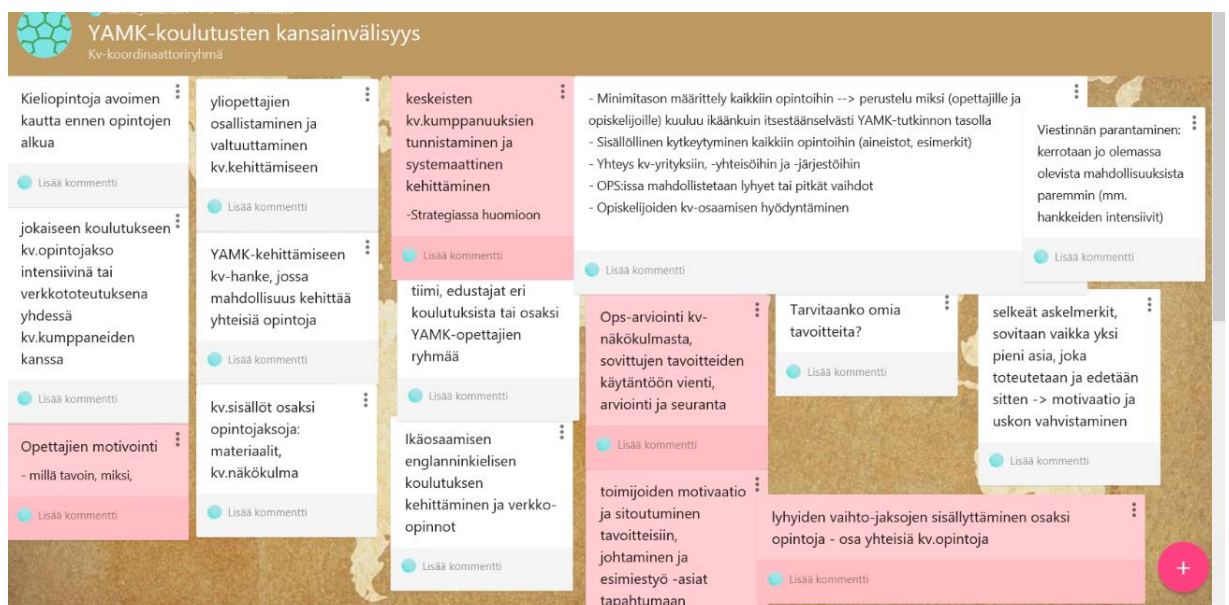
YAMK-koulutusten kansainvälisyys
Kv-koordinaattoriryhmä

Kieliopintoja avoimen kautta ennen opintojen alkua

Lisää kommentti

jokaiseen koulutukseen kv.opintojakso intensiivinä tai verkkototeutuksena yhdessä kv.kumppaneiden kanssa

Lisää kommentti

Opettajien motivointi
- millä tavoin, miksi,

Lisää kommentti

yliopettajien osallistaminen ja valtuuttaminen kv.kehittämiseen

Lisää kommentti

YAMK-kehittämiseen kv-hanke, jossa mahdollisuus kehittää yhteisiä opintoja

Lisää kommentti

kv.sisällöt osaksi opintojaksoja: materiaalit, kv.näkökulma

Lisää kommentti

keskeisten kv.kumppanuuksien tunnistaminen ja systemaattinen kehittäminen
-Strategiassa huomioon

Lisää kommentti

tiimi, edustajat eri koulutuksista tai osaksi YAMK-opettajien ryhmää

Lisää kommentti

Ikäosaamisen englanninkielisen koulutuksen kehittäminen ja verkko-opinnot

Lisää kommentti

- Minimitason määrittely kaikkiin opintoihin --> perustelu miksi (opettajille ja opiskelijoille) kuuluu ikäänkuin itsestäänselvästi YAMK-tutkinnon tasolla
- Sisällöllinen kytkeytyminen kaikkiin opintoihin (aineistot, esimerkit)
- Yhteys kv-yrityksiin, -yhteisöihin ja -järjestöihin
- OPS:issa mahdollistetaan lyhyet tai pitkät vaihdot
- Opiskelijoiden kv-osaamisen hyödyntäminen

Lisää kommentti

Ops-arviointi kv-näkökulmasta, sovittujen tavoitteiden käytäntöön vienti, arviointi ja seuranta

Lisää kommentti

toimijoiden motivaatio ja sitoutuminen tavoitteisiin, johtaminen ja esimiestyö -asiat tapahtumaan

Tarvitaanko omia tavoitteita?

Lisää kommentti

Viestinnän parantaminen: kerrotaan jo olemassa olevista mahdollisuuksista paremmin (mm. hankkeiden intensiivit)

Lisää kommentti

selkeät askelmerkit, sovitaan vaikka yksi pieni asia, joka toteutetaan ja edetään sitten -> motivaatio ja uskon vahvistaminen

Lisää kommentti

lyhyiden vaihto-jaksojen sisällyttäminen osaksi opintoja - osa yhteisiä kv.opintoja

Lisää kommentti

+